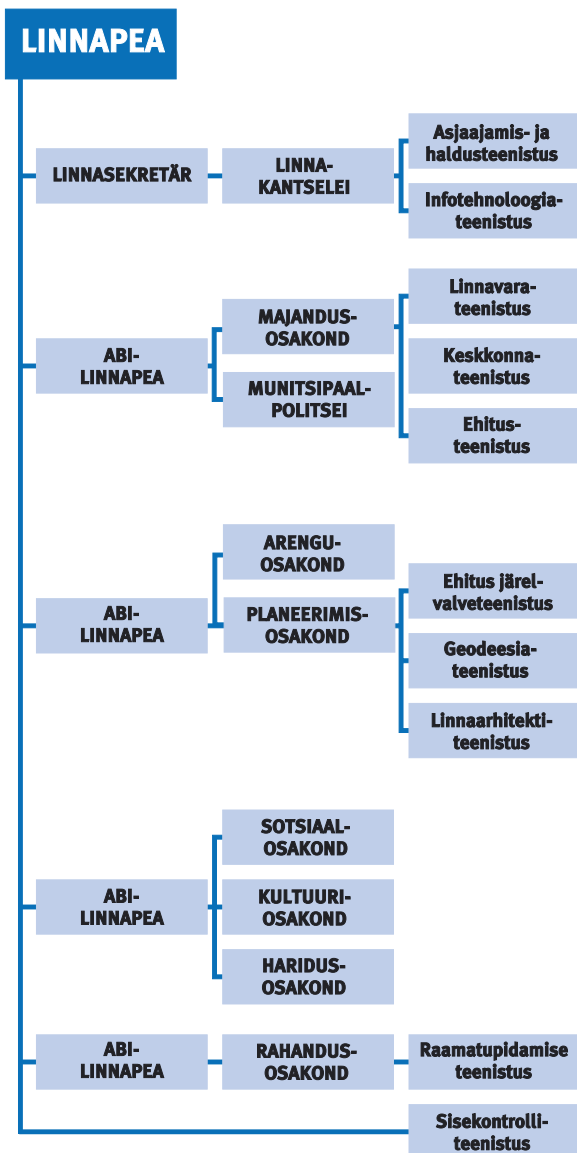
LINNAPEA

LINNASEKRETÄR

LINNAKANTSELEI

Asjaajamis- ja haldusteenistus

Infotehnoloogiateenistus

ABI-LINNAPEA

MAJANDUSOSAKOND

MUNITSIPAALPOLITSEI

Linnavarateenistus

Keskkonnateenistus

Ehitusteenistus

ABI-LINNAPEA

ARENGUOSAKOND

PLANEERIMISOSAKOND

Ehitus järelvalveteenistus

Geodeesiateenistus

Linnaarhitektiteenistus

ABI-LINNAPEA

SOTSIAALOSAKOND

KULTUURIOSAKOND

HARIDUSOSAKOND

ABI-LINNAPEA

RAHANDUSOSAKOND

Raamatupidamise teenistus

Sisekontrolliteenistus